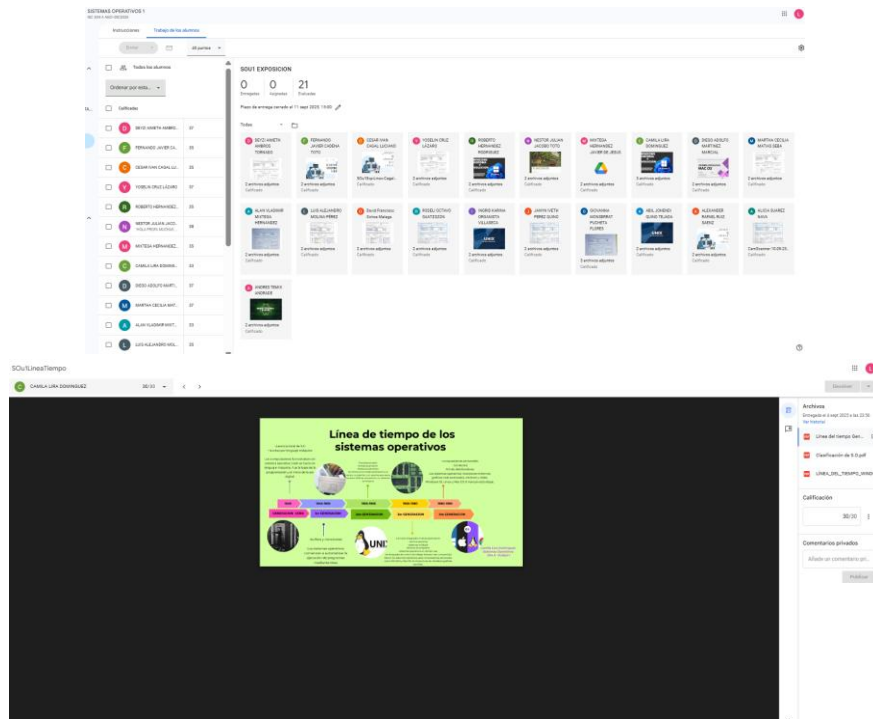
SISTEMAS OPERATIVOS 1

Instrucciones Trabajo de los alumnos

Enviar

Todos los alumnos

Ordenar por esta...

Calificados

BEYZI ANIETH AMBRO... 37
FERNANDO JAVIER CA... 35
CESAR IVAN CASAL LU... 35
YOSELIN CRUZ LAZARO 37
ROBERTO HERNANDEZ... 35
NESTOR JULIAN JACO... 38
MAYTEGA HERNANDEZ... 35
CAMILA LIRA DOMING... 35
DIEGO ADOLFO MART... 37
MARTHA CECILIA MAT... 37
ALAN VLADIMIR MAYT... 35
LUIS ALEJANDRO MOL... 35

SOU1 EXPOSICION

0 Entregados 0 Asignados 21 Evaluados

Todos

2 archivos adjuntos
Calificado

SOu1LineaTiempo

CAMILA LIRA DOMINGUEZ 30/30

Devolver

Archivos

Línea del tiempo Sen...
Clasificación de S.O.pdf
LÍNEA_DEL_TIEMPO_SISO

Calificación

30/30

Comentarios privados

Añadir un comentario pri...

Publicar

Línea de tiempo de los sistemas operativos

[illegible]